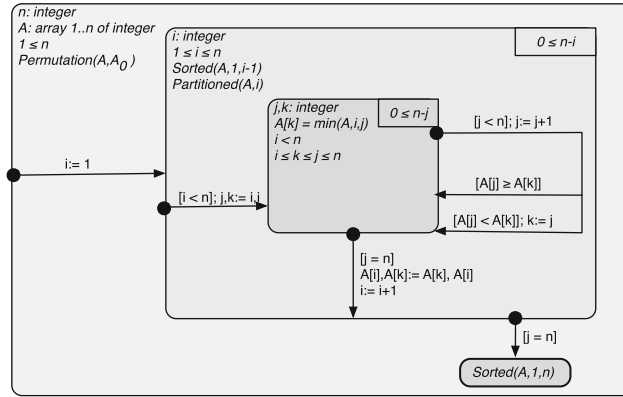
n: integer
A: array 1..n of integer
$1 \leq n$
Permutation(A,$A_0$)

i: integer
$1 \leq i \leq n$
Sorted(A,1,i-1)
Partitioned(A,i)

$0 \leq n-i$

j,k: integer
A[k] = min(A,i,j)
i < n
$i \leq k \leq j \leq n$

$0 \leq n-j$

i:= 1

[i < n]; j,k:= i,i

[j < n]; j:= j+1

[A[j] ≥ A[k]]

[A[j] < A[k]]; k:= j

[j = n]
A[i],A[k]:= A[k], A[i]
i:= i+1

[j = n]

Sorted(A,1,n)